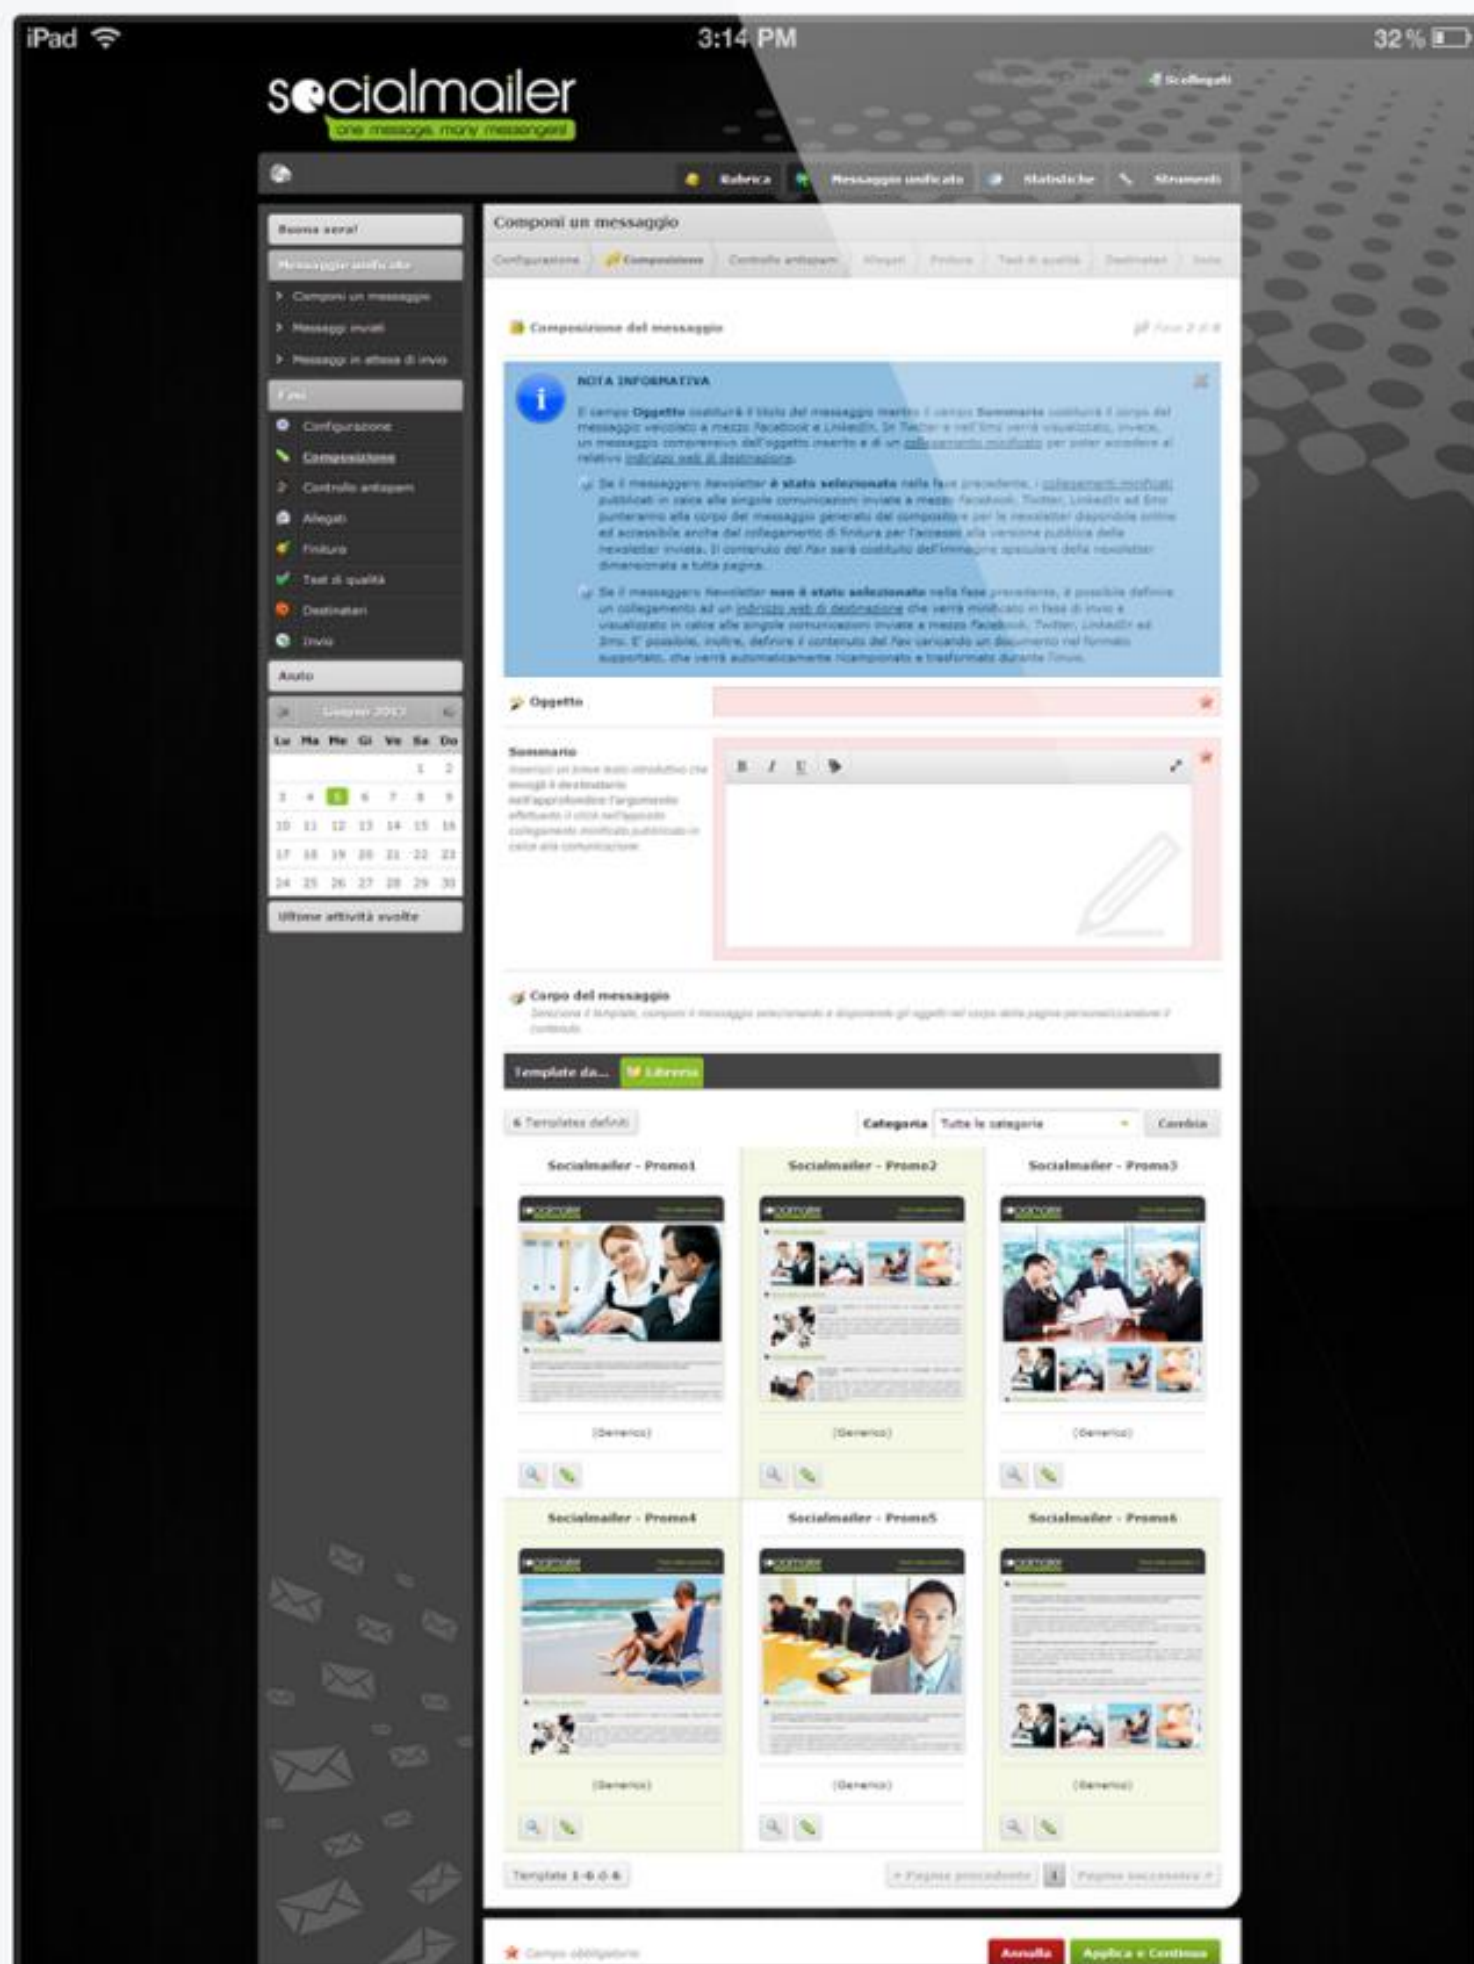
iPad 3:14 PM 32 %

socialmailer
one message, many messengers

Scollegati

Rubrica Messaggio unificato Statistiche Strumenti

Buona sera!

Messaggio unificato

Componi un messaggio

Messaggi inviati

Messaggi in attesa di invio

Fasi

Configurazione

Composizione

Controllo antispam

Allegati

Finitura

Test di qualità

Destinatari

Invio

Aiuto

Giugno 2013

| Lu | Ma | Me | Gi | Ve | Sa | Do |
|---|---|---|---|---|---|---|
| | | | | | 1 | 2 |
| 3 | 4 | 5 | 6 | 7 | 8 | 9 |
| 10 | 11 | 12 | 13 | 14 | 15 | 16 |
| 17 | 18 | 19 | 20 | 21 | 22 | 23 |
| 24 | 25 | 26 | 27 | 28 | 29 | 30 |

Ultime attività svolte

Componi un messaggio

Configurazione Composizione Controllo antispam Allegati Finitura Test di qualità Destinatari Invio

Composizione del messaggio

NOTA INFORMATIVA

Il campo Oggetto costituirà il titolo del messaggio mentre il campo Sommario costituirà il corpo del messaggio veicolato a mezzo Facebook e LinkedIn. Su Twitter e nell'Sms verrà visualizzato, invece, un messaggio comprensivo dell'oggetto inserito e di un collegamento modificato per poter accedere al relativo indirizzo web di destinazione.

Se il messaggero Newsletter è stato selezionato nella fase precedente, i collegamenti modificati pubblicati in calce alle singole comunicazioni inviate a mezzo Facebook, Twitter, LinkedIn ed Sms punteranno alla corpo del messaggio generato dal compositore per le newsletter disponibile online ed accessibile anche dal collegamento di finitura per l'accesso alla versione pubblica della newsletter inviata. Il contenuto del Fax sarà costituito dell'immagine speculare della newsletter dimensionata a tutta pagina.

Se il messaggero Newsletter non è stato selezionato nella fase precedente, è possibile definire un collegamento ad un indirizzo web di destinazione che verrà modificato in fase di invio e visualizzato in calce alle singole comunicazioni inviate a mezzo Facebook, Twitter, LinkedIn ed Sms. E' possibile, inoltre, definire il contenuto del Fax caricando un documento nel formato supportato, che verrà automaticamente ricomposto e trasformato durante l'invio.

Oggetto

Sommario

Inserisci un breve testo introduttivo che invogli il destinatario nell'approfondire l'argomento effettuando il click nell'apposito collegamento modificato pubblicato in calce alla comunicazione

B I U

Corpo del messaggio

Seleziona il template, componi il messaggio selezionando e disponendo gli oggetti nel corpo della pagina personalizzandone il contenuto

Template da... Libreria

6 Templates definiti

Categoria Tutte le categorie Cambia

Socialmailer - Promo1

Socialmailer - Promo2

Socialmailer - Promo3

(Generico)

(Generico)

(Generico)

Socialmailer - Promo4

Socialmailer - Promo5

Socialmailer - Promo6

(Generico)

(Generico)

(Generico)

Template 1-6 di 6

« Pagina precedente 1 Pagina successiva »

Campo obbligatorio

Annulla Applica e Continua